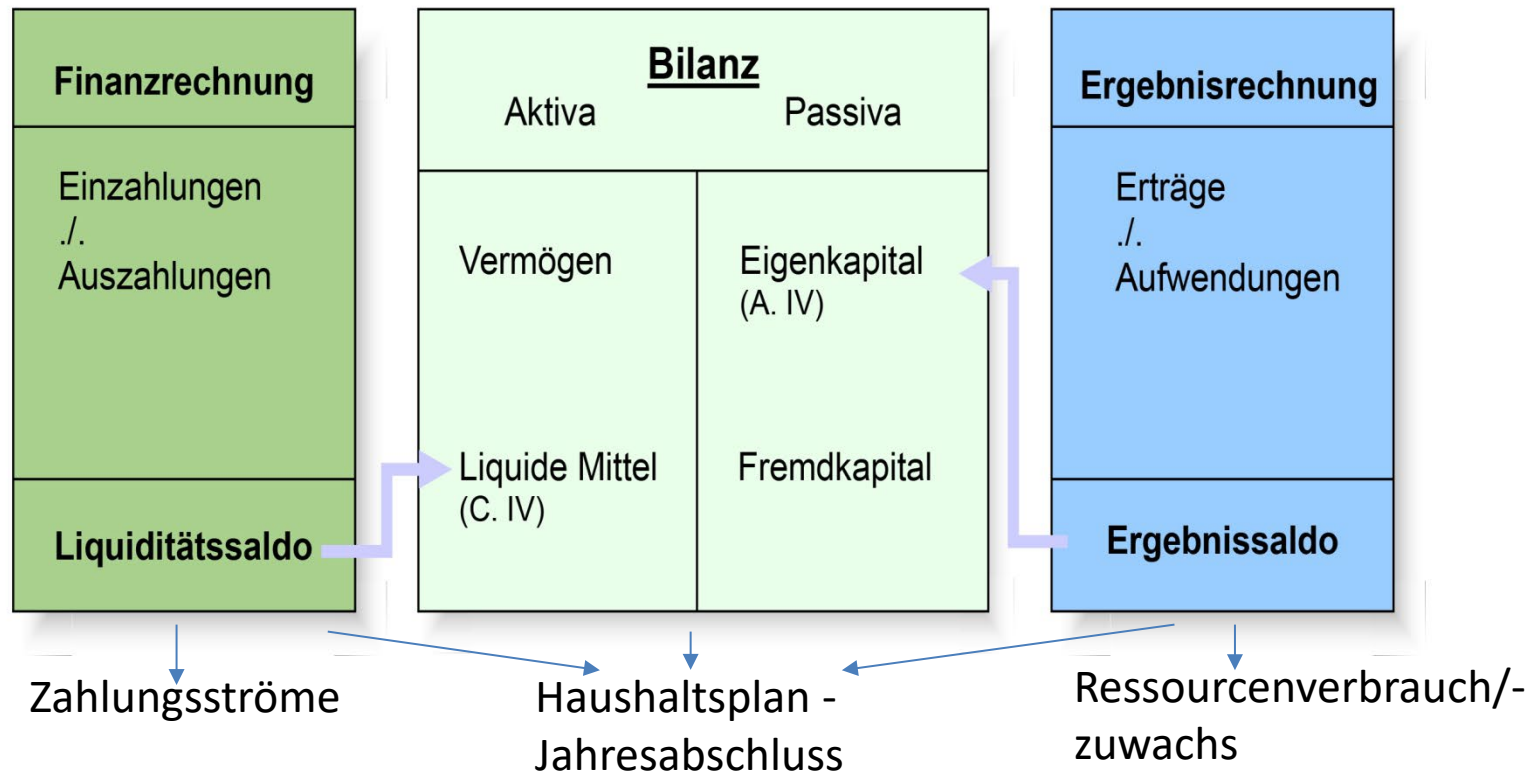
Finanzrechnung

Einzahlungen
./.
Auszahlungen

Liquiditätssaldo

Bilanz
Aktiva Passiva

Vermögen

Liquide Mittel
(C. IV)

Eigenkapital
(A. IV)

Fremdkapital

Ergebnisrechnung

Erträge
./.
Aufwendungen

Ergebnissaldo

Zahlungsströme

Haushaltsplan - Jahresabschluss

Ressourcenverbrauch/-zuwachs